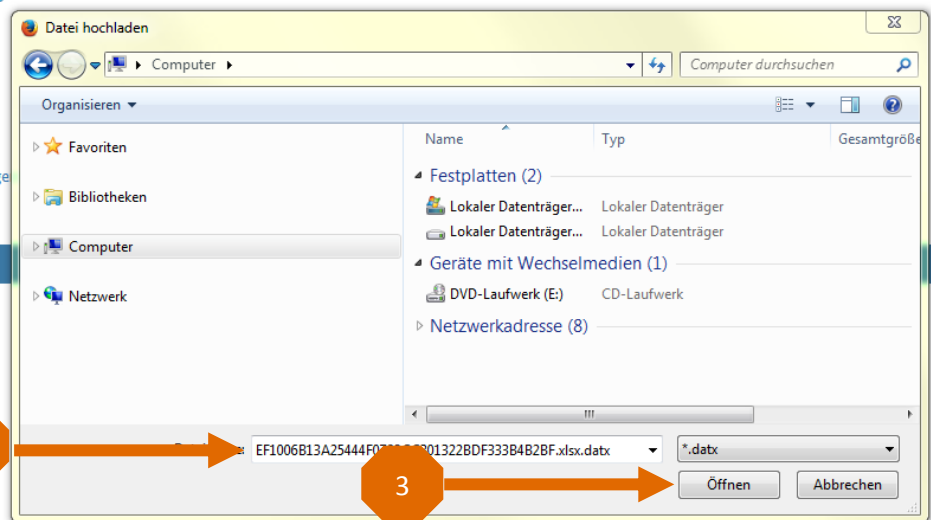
Datei hochladen

Computer ▸

Computer durchsuchen

Organisieren ▾

Favoriten

Bibliotheken

Computer

Netzwerk

Name

Typ

Gesamtgröße

Festplatten (2)

Lokaler Datenträger...

Lokaler Datenträger

Lokaler Datenträger...

Lokaler Datenträger

Geräte mit Wechselmedien (1)

DVD-Laufwerk (E:)

CD-Laufwerk

Netzwerkadresse (8)

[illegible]: EF1006B13A25444F0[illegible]801322BDF333B4B2BF.xlsx.datx

*.datx

3

Öffnen

Abbrechen